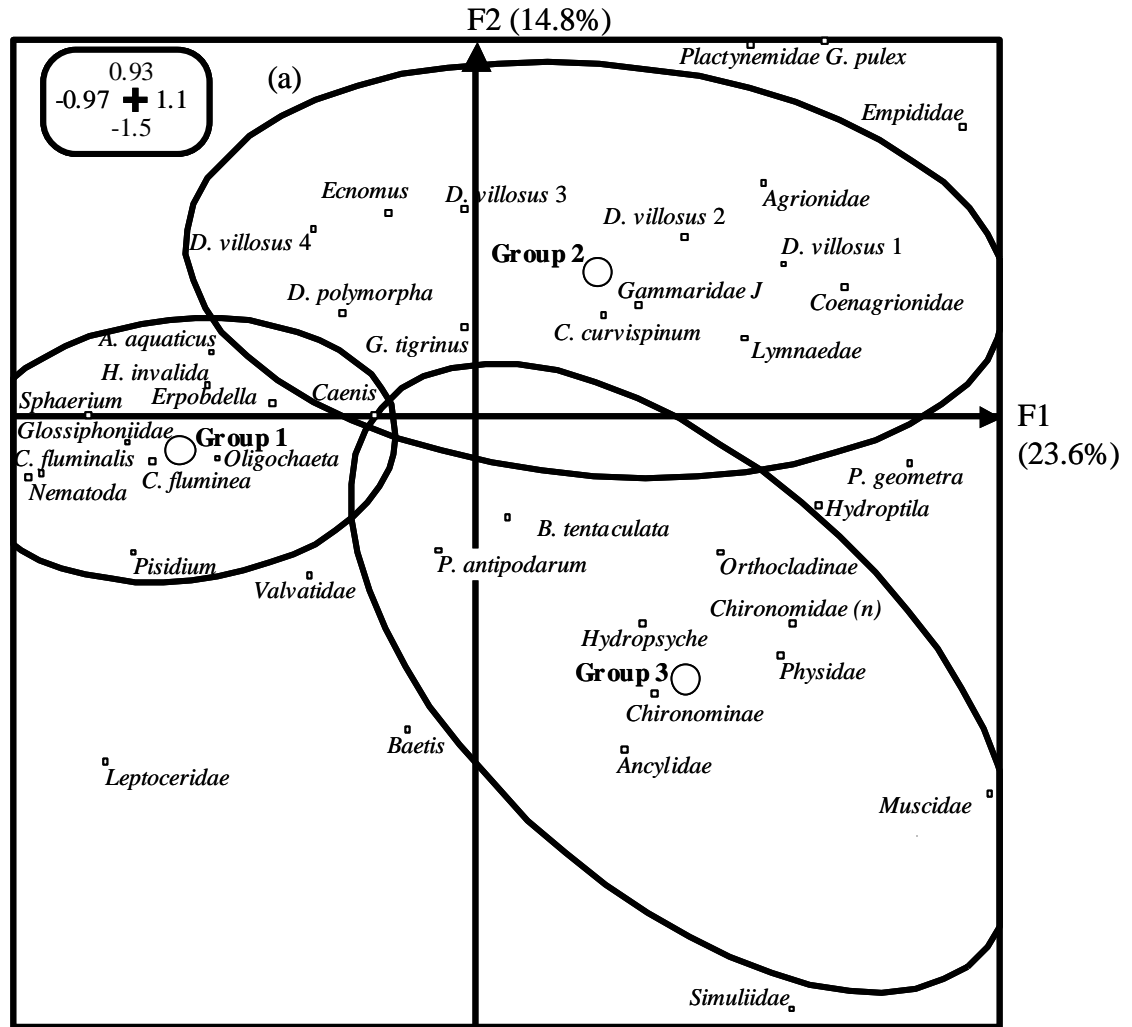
F2 (14.8%)

0.93
-0.97 1.1
-1.5

(a)

Plactynemidae G. pulex

Empididae

Ecnomus

D. villosus 3

Agrionidae

D. villosus 2

D. villosus 4

D. villosus 1

Group 2

D. polymorpha

Gammaridae J

Coenagrionidae

G. tigrinus

C. curvispinum

A. aquaticus

Lymnaedae

H. invalida

Erpobdella

Sphaerium

Caenis

F1 (23.6%)

Glossiphoniidae

Group 1

C. fluminalis

Oligochaeta

Nematoda

C. fluminea

P. geometra

Hydroptila

B. tentaculata

Pisidium

P. antipodarum

Orthocladinae

Valvatidae

Chironomidae (n)

Hydropsyche

Physidae

Group 3

Chironominae

Baetis

Ancylidae

Leptoceridae

Muscidae

Simuliidae